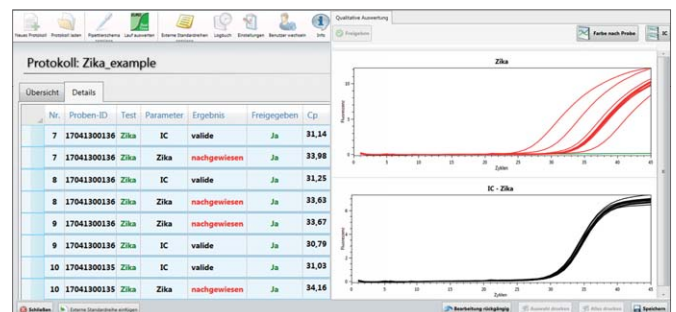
Neues Protokoll Protokoll laden Pipettierschema Lauf auswerten Externe Standardreihen Logbuch Einstellungen Benutzer wechseln Info

Protokoll: Zika_example

Übersicht Details

| Nr. | Proben-ID | Test | Parameter | Ergebnis | Freigegeben | Cp |
|---|---|---|---|---|---|---|
| 7 | 17041300136 | Zika | IC | valide | Ja | 31,14 |
| 7 | 17041300136 | Zika | Zika | nachgewiesen | Ja | 33,98 |
| 8 | 17041300136 | Zika | IC | valide | Ja | 31,25 |
| 8 | 17041300136 | Zika | Zika | nachgewiesen | Ja | 33,63 |
| 9 | 17041300136 | Zika | Zika | nachgewiesen | Ja | 33,67 |
| 9 | 17041300136 | Zika | IC | valide | Ja | 30,79 |
| 10 | 17041300135 | Zika | IC | valide | Ja | 31,03 |
| 10 | 17041300135 | Zika | Zika | nachgewiesen | Ja | 34,16 |

Schließen Externe Standardreihe einfügen

Qualitative Auswertung

Freigeben

Farbe nach Probe

Zika

Fluoreszenz

Zyklen

IC - Zika

Fluoreszenz

Zyklen

Bearbeitung rückgängig Auswahl drucken Alles drucken Speichern